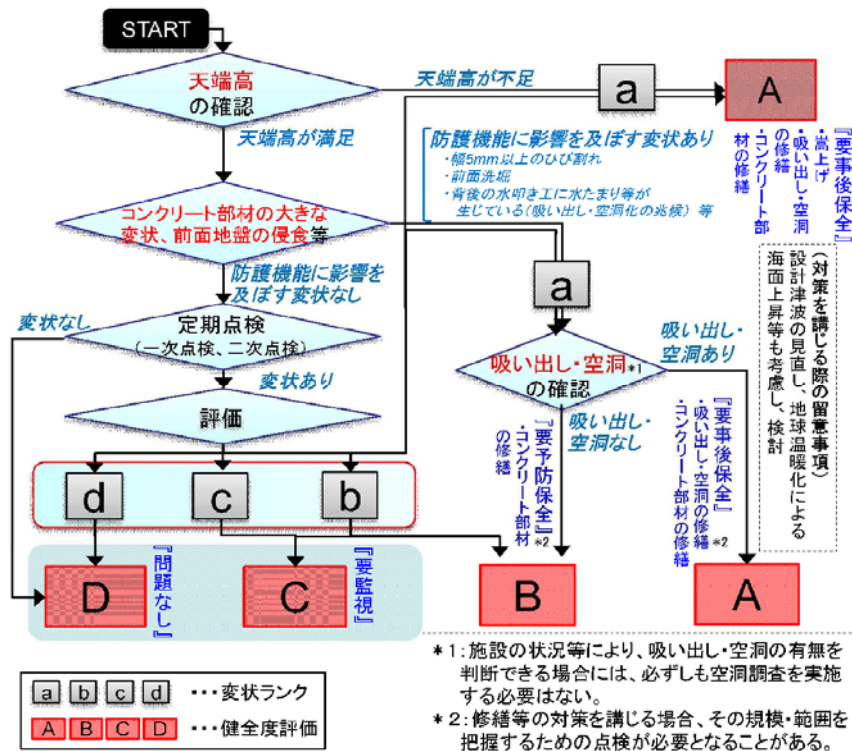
START

天端高
の確認

天端高が不足

a

A

『要事後保全』
・嵩上げ
・吸い出し・空洞の修繕
・コンクリート部材の修繕

天端高が満足

防護機能に影響を及ぼす変状あり
・幅5mm以上のひび割れ
・前面洗堀
・背後の水叩き工に水たまり等が生じている（吸い出し・空洞化の兆候） 等

コンクリート部材の大きな変状、前面地盤の侵食等

（対策を講じる際の留意事項）
設計津波の見直し、地球温暖化による海面上昇等も考慮し、検討

防護機能に影響を及ぼす変状なし

a

変状なし

定期点検
（一次点検、二次点検）

吸い出し・空洞あり

変状あり

吸い出し・空洞$^{*1}$
の確認

評価

吸い出し・空洞なし

『要予防保全』$^{*2}$
・コンクリート部材の修繕

『要事後保全』$^{*2}$
・吸い出し・空洞の修繕
・コンクリート部材の修繕

d c b

D 『問題なし』

C 『要監視』

B

A

a b c d ・・・変状ランク
A B C D ・・・健全度評価

＊1：施設の状況等により、吸い出し・空洞の有無を判断できる場合には、必ずしも空洞調査を実施する必要はない。
＊2：修繕等の対策を講じる場合、その規模・範囲を把握するための点検が必要となることがある。